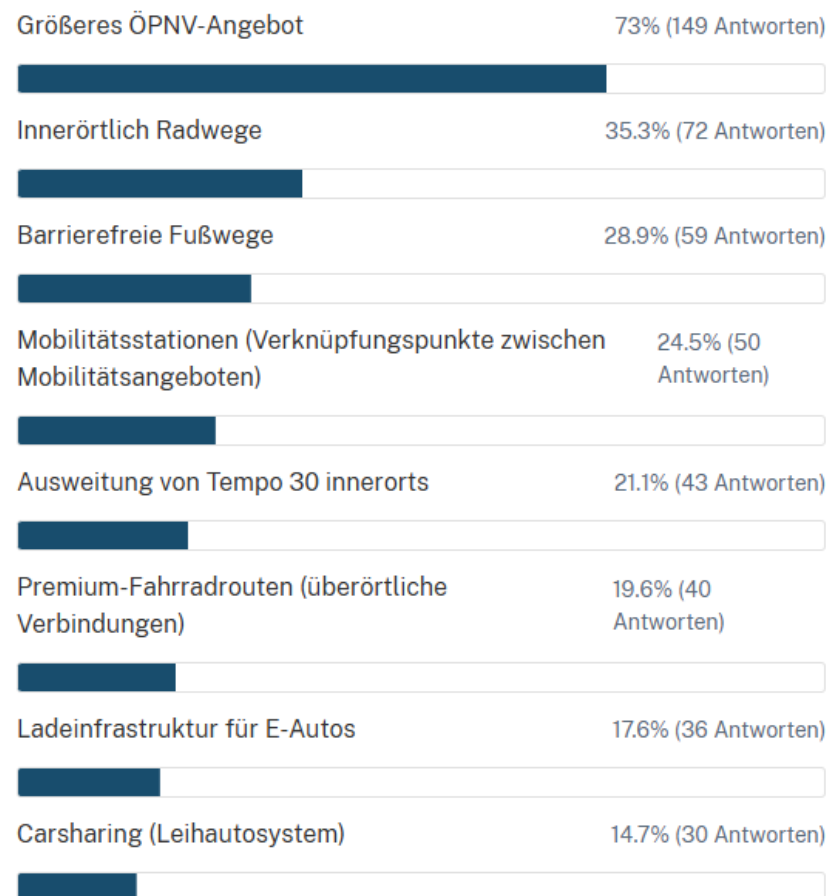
Größeres ÖPNV-Angebot 73% (149 Antworten)

Innerörtlich Radwege 35.3% (72 Antworten)

Barrierefreie Fußwege 28.9% (59 Antworten)

Mobilitätsstationen (Verknüpfungspunkte zwischen Mobilitätsangeboten) 24.5% (50 Antworten)

Ausweitung von Tempo 30 innerorts 21.1% (43 Antworten)

Premium-Fahrradrouten (überörtliche Verbindungen) 19.6% (40 Antworten)

Ladeinfrastruktur für E-Autos 17.6% (36 Antworten)

Carsharing (Leihautosystem) 14.7% (30 Antworten)